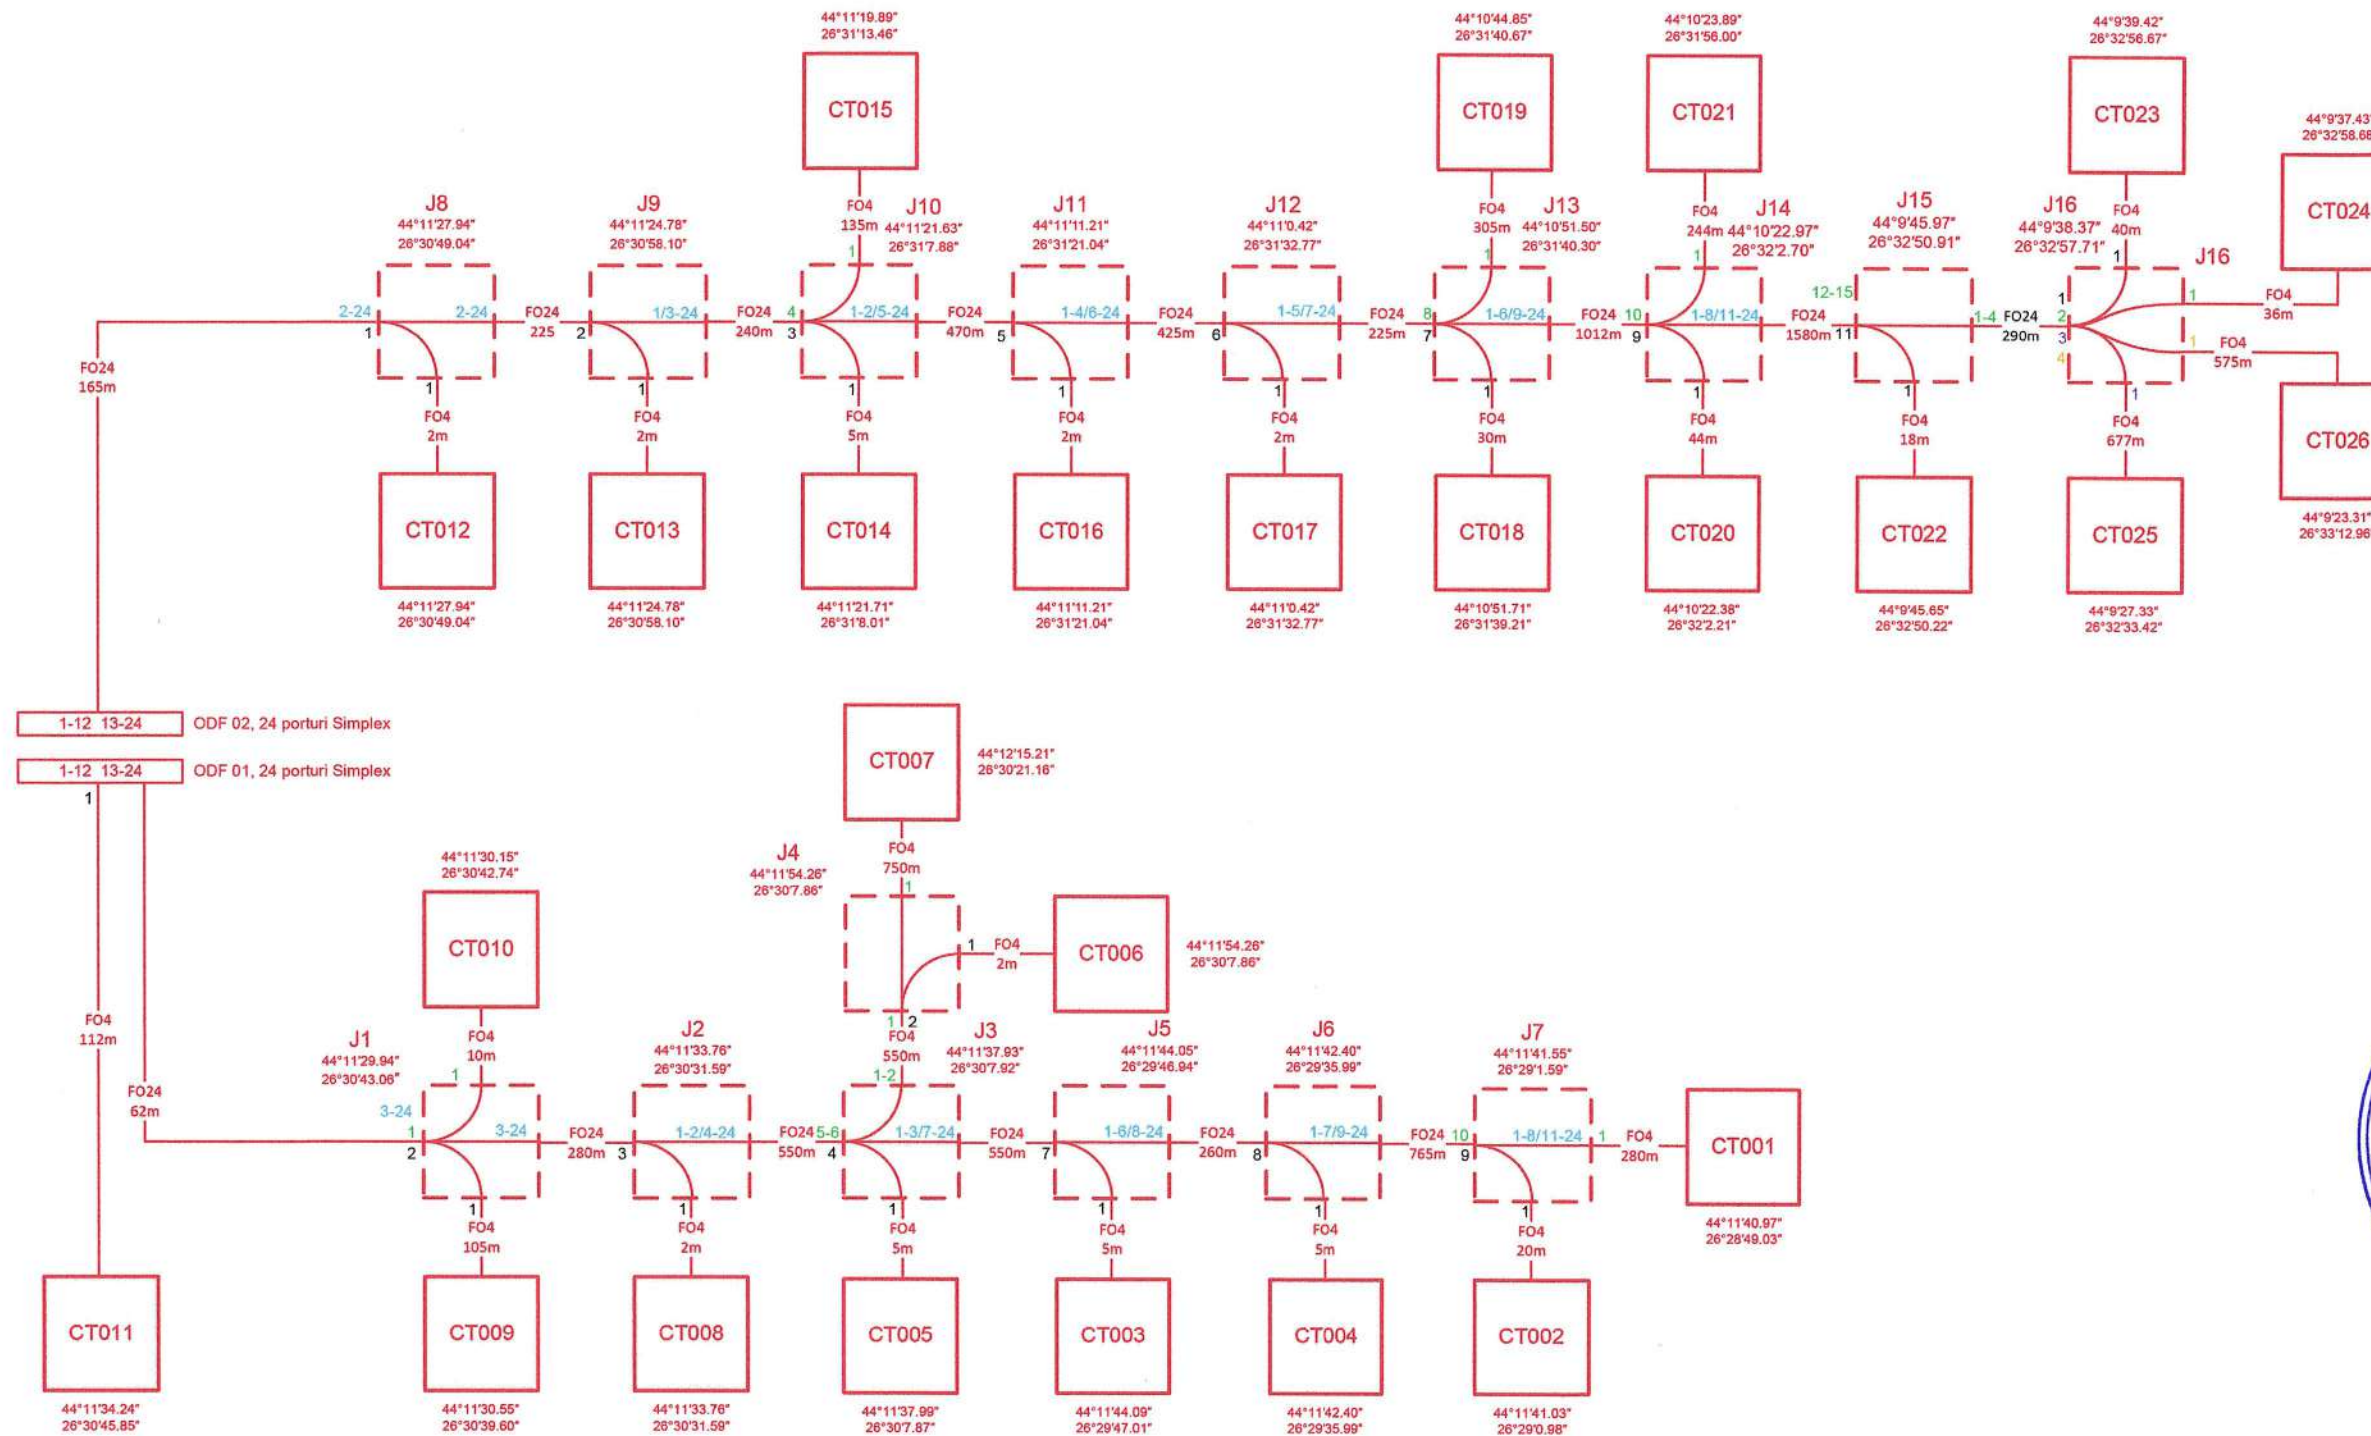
44°11'19.89"
26°31'13.46"
CT015

44°10'44.85"
26°31'40.67"
CT019

44°10'23.89"
26°31'56.00"
CT021

44°9'39.42"
26°32'56.67"
CT023

44°9'37.43"
26°32'58.68"
CT024

J8
44°11'27.94"
26°30'49.04"

J9
44°11'24.78"
26°30'58.10"

FO4
135m
J10
44°11'21.63"
26°31'7.88"

J11
44°11'11.21"
26°31'21.04"

J12
44°11'0.42"
26°31'32.77"

FO4
305m
J13
44°10'51.50"
26°31'40.30"

FO4
244m
J14
44°10'22.97"
26°32'2.70"

J15
44°9'45.97"
26°32'50.91"

J16
44°9'38.37"
26°32'57.71"
FO4
40m
J16

FO24
165m

2-24
1
2-24
FO24
225
2
1/3-24
FO24
240m
4
3
1
1-2/5-24
FO24
470m
5
1-4/6-24
FO24
425m
6
1-5/7-24
FO24
225m
8
7
1
1-6/9-24
FO24
1012m
10
9
1
1-8/11-24
FO24
1580m
12-15
11
1-4
FO24
290m
1
1
2
3
4
1
FO4
36m
1
FO4
575m
1

1
FO4
2m
1
FO4
2m
1
FO4
5m
1
FO4
2m
1
FO4
2m
1
FO4
30m
1
FO4
44m
1
FO4
18m
FO4
677m

CT012
44°11'27.94"
26°30'49.04"

CT013
44°11'24.78"
26°30'58.10"

CT014
44°11'21.71"
26°31'8.01"

CT016
44°11'11.21"
26°31'21.04"

CT017
44°11'0.42"
26°31'32.77"

CT018
44°10'51.71"
26°31'39.21"

CT020
44°10'22.38"
26°32'2.21"

CT022
44°9'45.65"
26°32'50.22"

CT025
44°9'27.33"
26°32'33.42"

CT026
44°9'23.31"
26°33'12.96"

1-12 13-24 ODF 02, 24 porturi Simplex
1-12 13-24 ODF 01, 24 porturi Simplex
1

CT007
44°12'15.21"
26°30'21.16"

FO4
750m
J4
44°11'54.26"
26°30'7.86"
1
1
FO4
2m
CT006
44°11'54.26"
26°30'7.86"

44°11'30.15"
26°30'42.74"
CT010

FO4
112m

FO24
62m

FO4
10m
J1
44°11'29.94"
26°30'43.06"
3-24
1
1
3-24
2
FO24
280m
3

J2
44°11'33.76"
26°30'31.59"
1-2/4-24
FO24
550m
5-6
4

1 2
FO4
550m
1-2
J3
44°11'37.93"
26°30'7.92"
1-3/7-24
FO24
550m
7

J5
44°11'44.05"
26°29'46.84"
1-6/8-24
FO24
260m
8

J6
44°11'42.40"
26°29'35.99"
1-7/9-24
FO24
765m
10
9

J7
44°11'41.55"
26°29'1.59"
1-8/11-24
1
FO4
280m
CT001
44°11'40.97"
26°28'49.03"

1
FO4
105m
1
FO4
2m
1
FO4
5m
1
FO4
5m
1
FO4
5m
1
FO4
20m

CT011
44°11'34.24"
26°30'45.85"

CT009
44°11'30.55"
26°30'39.60"

CT008
44°11'33.76"
26°30'31.59"

CT005
44°11'37.99"
26°30'7.87"

CT003
44°11'44.09"
26°29'47.01"

CT004
44°11'42.40"
26°29'35.99"

CT002
44°11'41.03"
26°29'0.98"